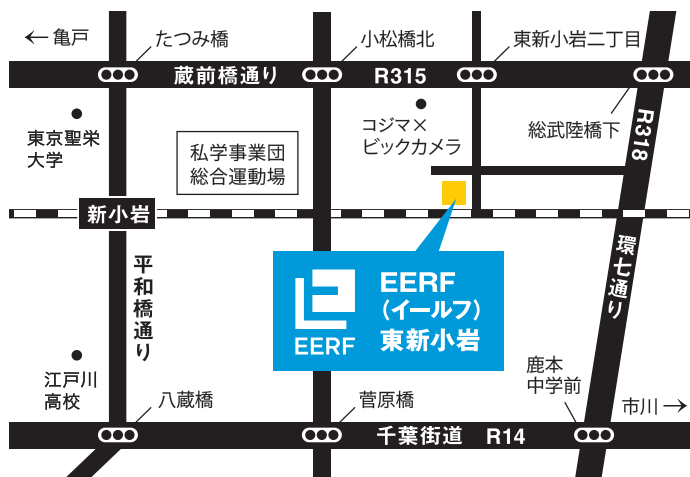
← 亀戸

たつみ橋

小松橋北

東新小岩二丁目

蔵前橋通り

R315

コジマ×ビックカメラ

総武陸橋下

R318

東京聖栄大学

私学事業団総合運動場

新小岩

環七通り

平和橋通り

EERF

EERF
(イールフ)
東新小岩

江戸川高校

鹿本中学前

八蔵橋

菅原橋

市川 →

千葉街道

R14